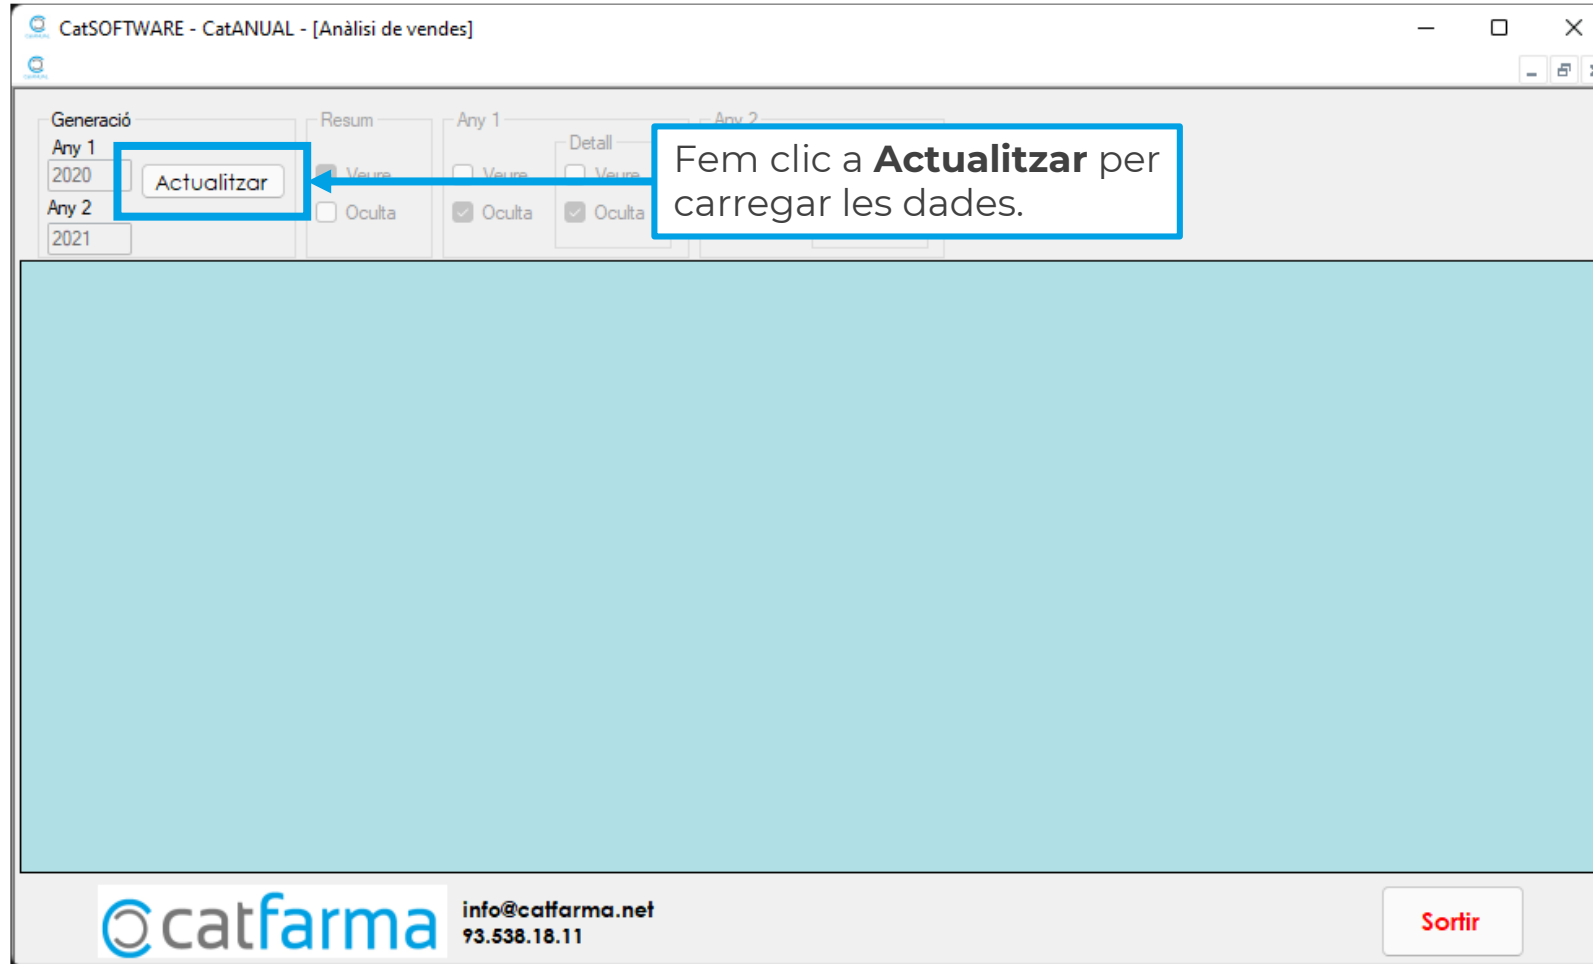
CatSOFTWARE - CatANUAL - [Anàlisi de vendes]

Generació
Any 1
2020
Actualitzar
Any 2
2021

Resum
Veure
Oculta

Any 1
Veure
Oculta

Detall
Veure
Oculta

Any 2

Fem clic a **Actualitzar** per carregar les dades.

catfarma
info@catfarma.net
93.538.18.11

Sortir